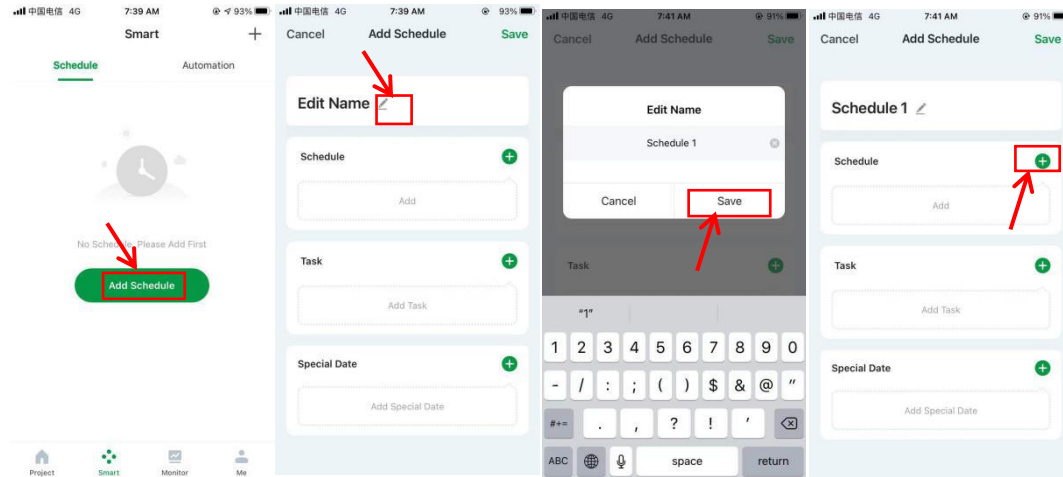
中国电信 4G 7:39 AM 93%
Smart
+
Schedule
Automation
No Schedule, Please Add First
Add Schedule
Project
Smart
Monitor
Me

中国电信 4G 7:39 AM 93%
Cancel
Add Schedule
Save
Edit Name
Schedule
Add
Task
Add Task
Special Date
Add Special Date

中国电信 4G 7:41 AM 91%
Cancel
Add Schedule
Save
Edit Name
Schedule 1
Cancel
Save
Task
"1"
1 2 3 4 5 6 7 8 9 0
- / : ; ( ) $ & @ "
#+= . , ? ! '
ABC
space
return

中国电信 4G 7:41 AM 91%
Cancel
Add Schedule
Save
Schedule 1
Schedule
Add
Task
Add Task
Special Date
Add Special Date